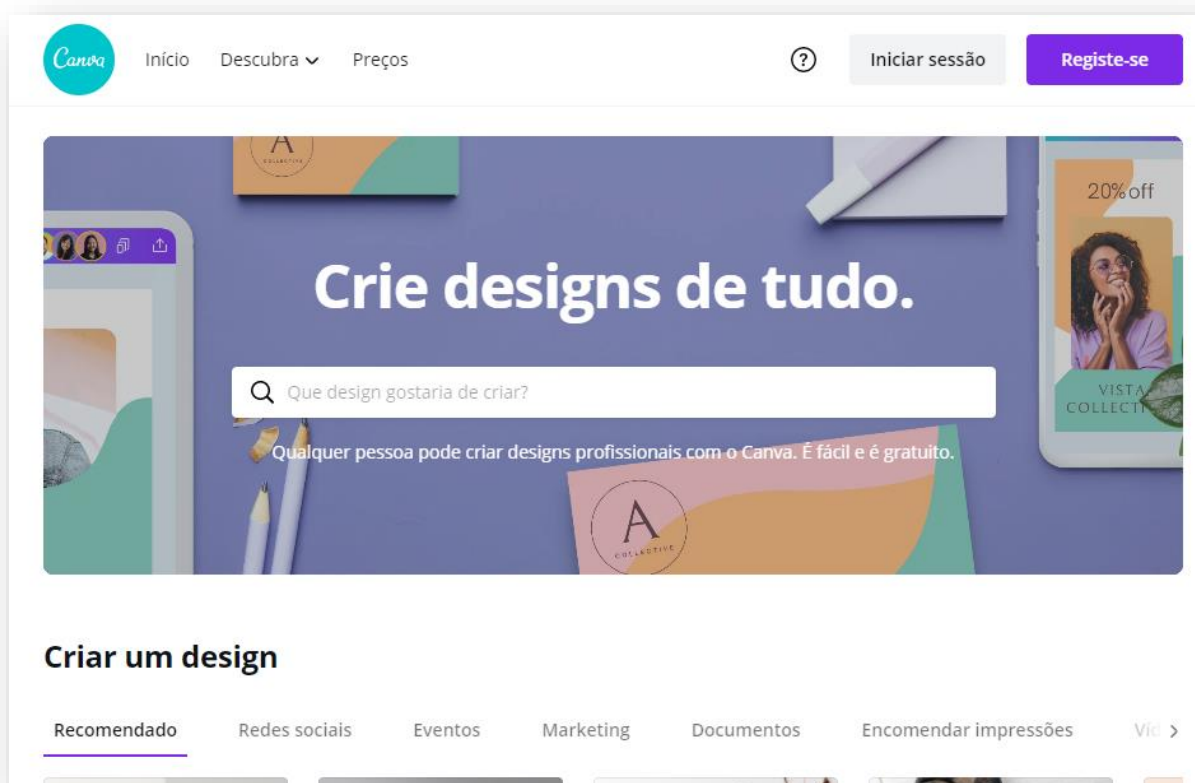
Canva Início Descubra Preços

? Iniciar sessão Registe-se

A COLLECTIVE

20%off

VISTA COLLECTI

Crie designs de tudo.

Que design gostaria de criar?

Qualquer pessoa pode criar designs profissionais com o Canva. É fácil e é gratuito.

A COLLECTIVE

Criar um design

Recomendado Redes sociais Eventos Marketing Documentos Encomendar impressões Víd